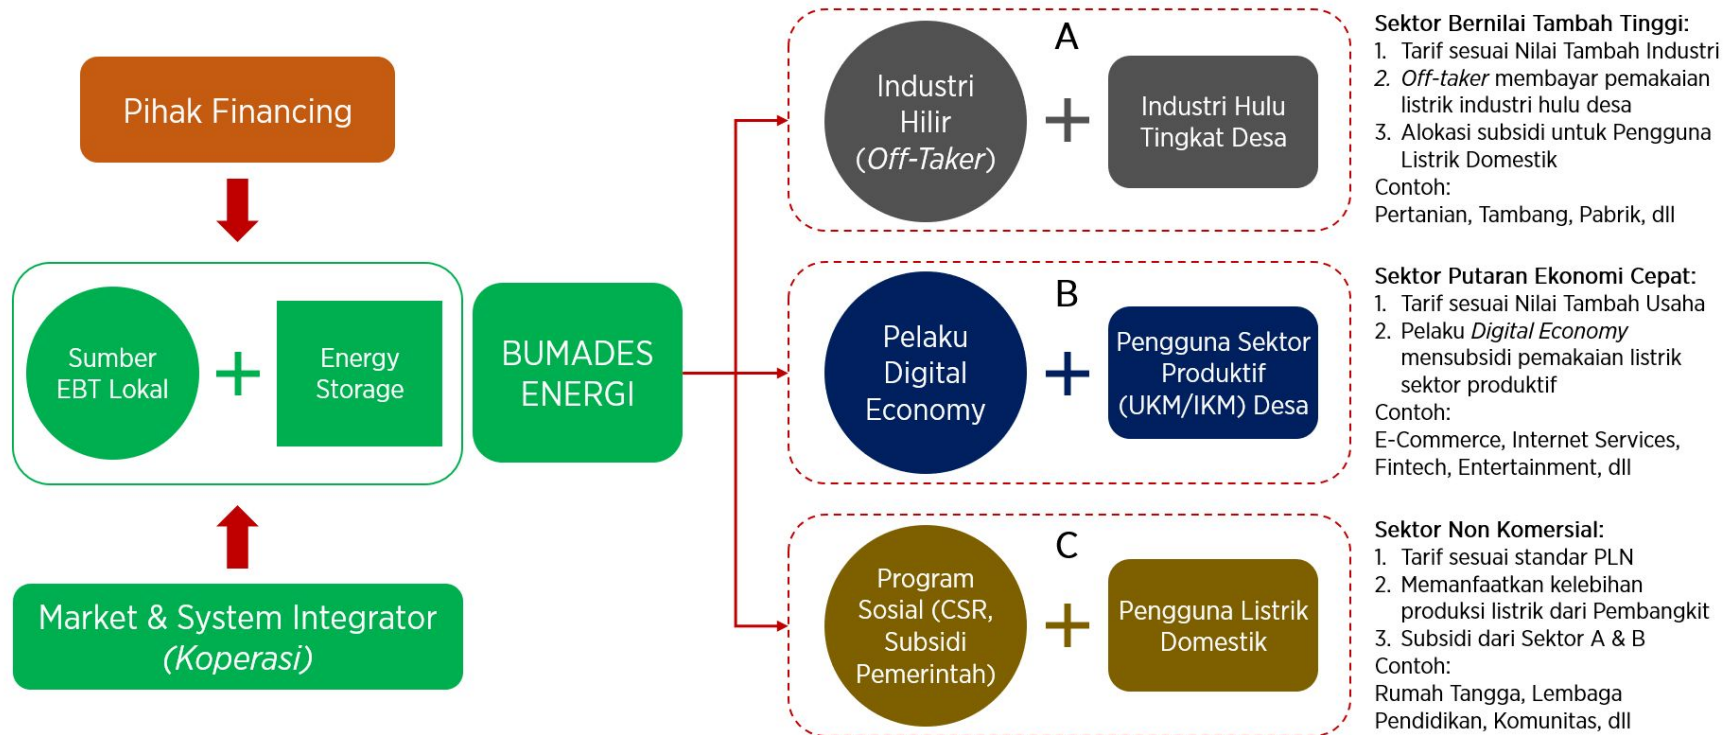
Pihak Financing

Sumber EBT Lokal + Energy Storage

Market & System Integrator (Koperasi)

BUMADES ENERGI

A

Industri Hilir (Off-Taker) + Industri Hulu Tingkat Desa

Sektor Bernilai Tambah Tinggi:
1. Tarif sesuai Nilai Tambah Industri
2. Off-taker membayar pemakaian listrik industri hulu desa
3. Alokasi subsidi untuk Pengguna Listrik Domestik
Contoh:
Pertanian, Tambang, Pabrik, dll

B

Pelaku Digital Economy + Pengguna Sektor Produktif (UKM/IKM) Desa

Sektor Putaran Ekonomi Cepat:
1. Tarif sesuai Nilai Tambah Usaha
2. Pelaku Digital Economy mensubsidi pemakaian listrik sektor produktif
Contoh:
E-Commerce, Internet Services, Fintech, Entertainment, dll

C

Program Sosial (CSR, Subsidi Pemerintah) + Pengguna Listrik Domestik

Sektor Non Komersial:
1. Tarif sesuai standar PLN
2. Memanfaatkan kelebihan produksi listrik dari Pembangkit
3. Subsidi dari Sektor A & B
Contoh:
Rumah Tangga, Lembaga Pendidikan, Komunitas, dll